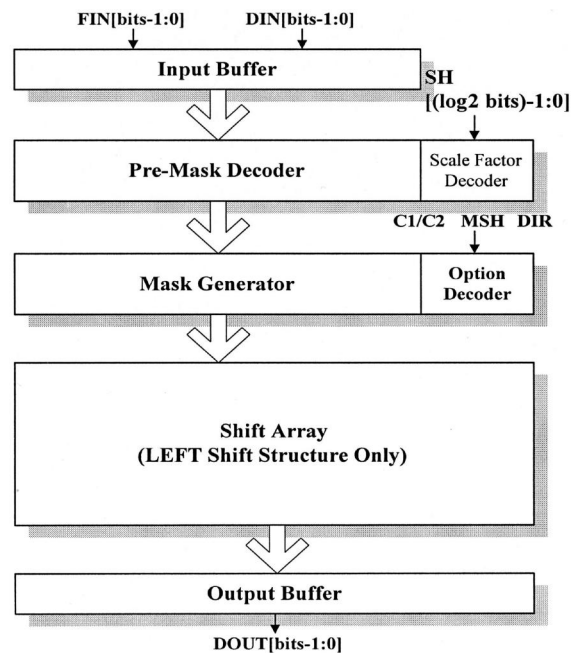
FIN[bits-1:0]

DIN[bits-1:0]

Input Buffer

SH

[(log2 bits)-1:0]

Pre-Mask Decoder

Scale Factor Decoder

C1/C2 MSH DIR

Mask Generator

Option Decoder

Shift Array
(LEFT Shift Structure Only)

Output Buffer

DOUT[bits-1:0]